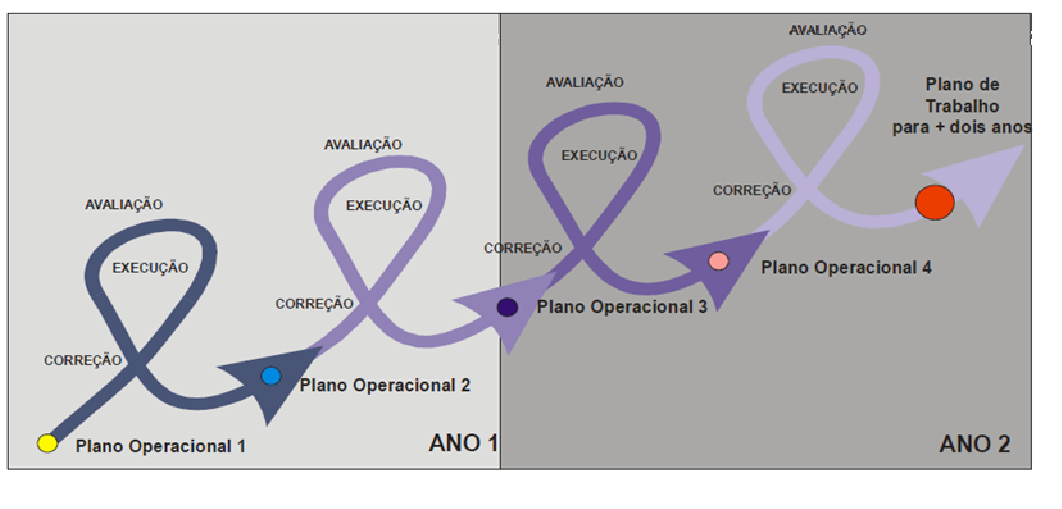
AVALIAÇÃO
EXECUÇÃO
CORREÇÃO
Plano Operacional 1

AVALIAÇÃO
EXECUÇÃO
CORREÇÃO
Plano Operacional 2

ANO 1

AVALIAÇÃO
EXECUÇÃO
CORREÇÃO
Plano Operacional 3

AVALIAÇÃO
EXECUÇÃO
CORREÇÃO
Plano Operacional 4

Plano de Trabalho para + dois anos

ANO 2